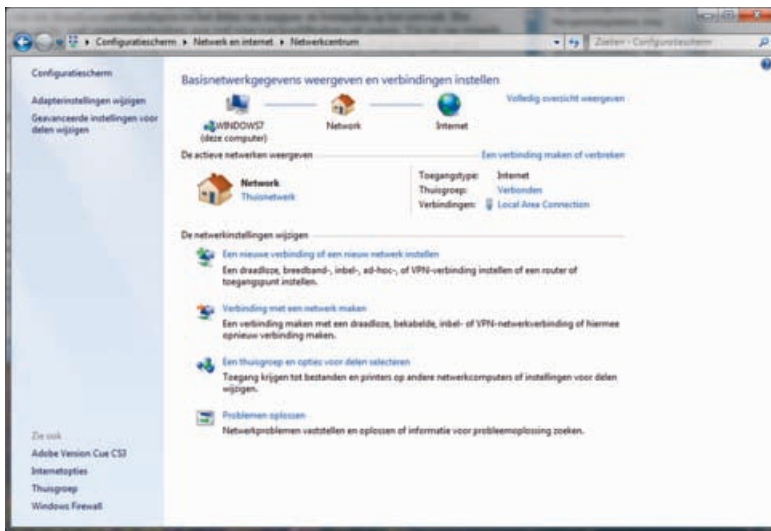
Configuratiescherm ▸ Netwerk en internet ▸ Netwerkcentrum

Zoeken - Configuratiescherm

Configuratiescherm

Adapterinstellingen wijzigen

Geavanceerde instellingen voor delen wijzigen

Basisnetwerkgegevens weergeven en verbindingen instellen

Volledig overzicht weergeven

WINDOWS7 (deze computer)

Network

Internet

De actieve netwerken weergeven

Een verbinding maken of verbreken

Network
Thuisnetwerk

Toegangstype: Internet
Thuisgroep: Verbonden
Verbindingen: Local Area Connection

De netwerkinstellingen wijzigen

Een nieuwe verbinding of een nieuw netwerk instellen
Een draadloze, breedband-, inbel-, ad-hoc-, of VPN-verbinding instellen of een router of toegangspunt instellen.

Verbinding met een netwerk maken
Een verbinding maken met een draadloze, bekabelde, inbel- of VPN-netwerkverbinding of hiermee opnieuw verbinding maken.

Een thuisgroep en opties voor delen selecteren
Toegang krijgen tot bestanden en printers op andere netwerkcomputers of instellingen voor delen wijzigen.

Problemen oplossen
Netwerkproblemen vaststellen en oplossen of informatie voor probleemoplossing zoeken.

Zie ook

Adobe Version Cue CS3

Internetopties

Thuisgroep

Windows Firewall